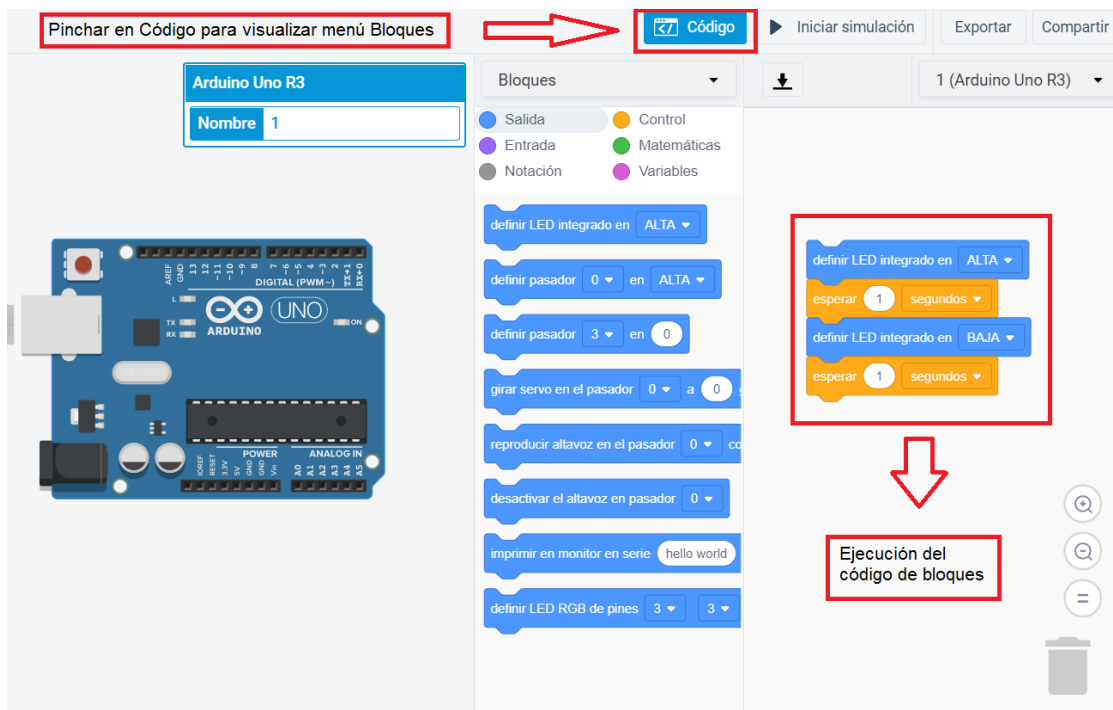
Pinchar en Código para visualizar menú Bloques

Código

Iniciar simulación

Exportar

Compartir

Arduino Uno R3

Nombre 1

Bloques

1 (Arduino Uno R3)

Salida
Control
Entrada
Matemáticas
Notación
Variables

definir LED integrado en ALTA

definir pasador 0 en ALTA

definir pasador 3 en 0

girar servo en el pasador 0 a 0

reproducir altavoz en el pasador 0 co

desactivar el altavoz en pasador 0

imprimir en monitor en serie hello world

definir LED RGB de pines 3 3

AREF GND 13 12 ~11 ~10 ~9 8 7 ~6 ~5 4 ~3 2 TX 1 RX 0

DIGITAL (PWM~)

L

TX

RX

ARDUINO

UNO

ON

POWER

ANALOG IN

IOREF RESET 3.3V 5V GND GND Vin

A0 A1 A2 A3 A4 A5

definir LED integrado en ALTA

esperar 1 segundos

definir LED integrado en BAJA

esperar 1 segundos

Ejecución del código de bloques